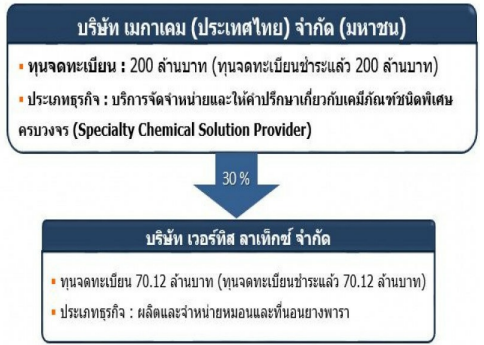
บริษัท เมกาเคม (ประเทศไทย) จำกัด (มหาชน)

▪ ทุนจดทะเบียน : 200 ล้านบาท (ทุนจดทะเบียนชำระแล้ว 200 ล้านบาท)

▪ ประเภทธุรกิจ : บริการจัดจำหน่ายและให้คำปรึกษาเกี่ยวกับเคมีภัณฑ์ชนิดพิเศษครบวงจร (Specialty Chemical Solution Provider)

30 %

บริษัท เวอร์ทิส ลาเท็กซ์ จำกัด

▪ ทุนจดทะเบียน 70.12 ล้านบาท (ทุนจดทะเบียนชำระแล้ว 70.12 ล้านบาท)

▪ ประเภทธุรกิจ : ผลิตและจำหน่ายหมอนและที่นอนยางพารา